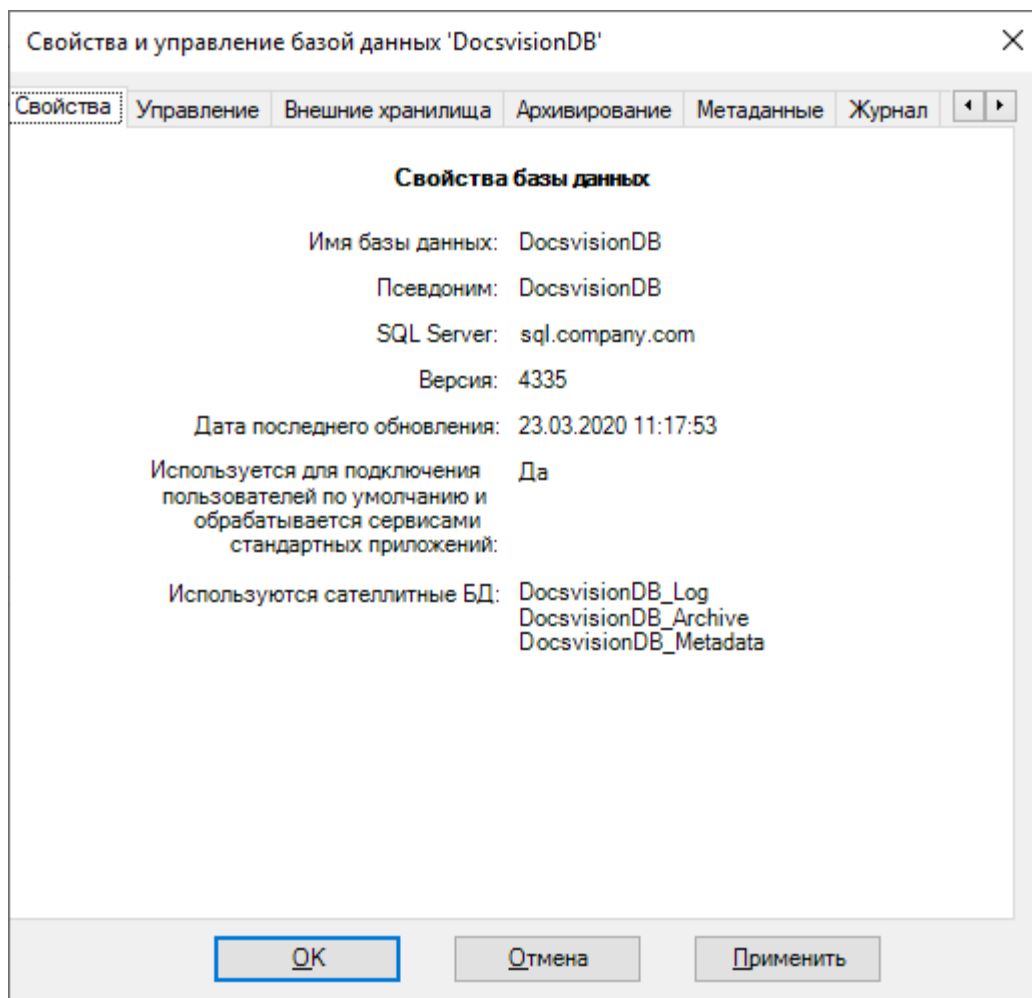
Свойства и управление базой данных 'DocsvisionDB'

Свойства | Управление | Внешние хранилища | Архивирование | Метаданные | Журнал

Свойства базы данных

Имя базы данных: DocsvisionDB

Псевдоним: DocsvisionDB

SQL Server: sql.company.com

Версия: 4335

Дата последнего обновления: 23.03.2020 11:17:53

Используется для подключения пользователей по умолчанию и обрабатывается сервисами стандартных приложений: Да

Используются сателлитные БД: DocsvisionDB_Log
DocsvisionDB_Archive
DocsvisionDB_Metadata

OK | Отмена | Применить